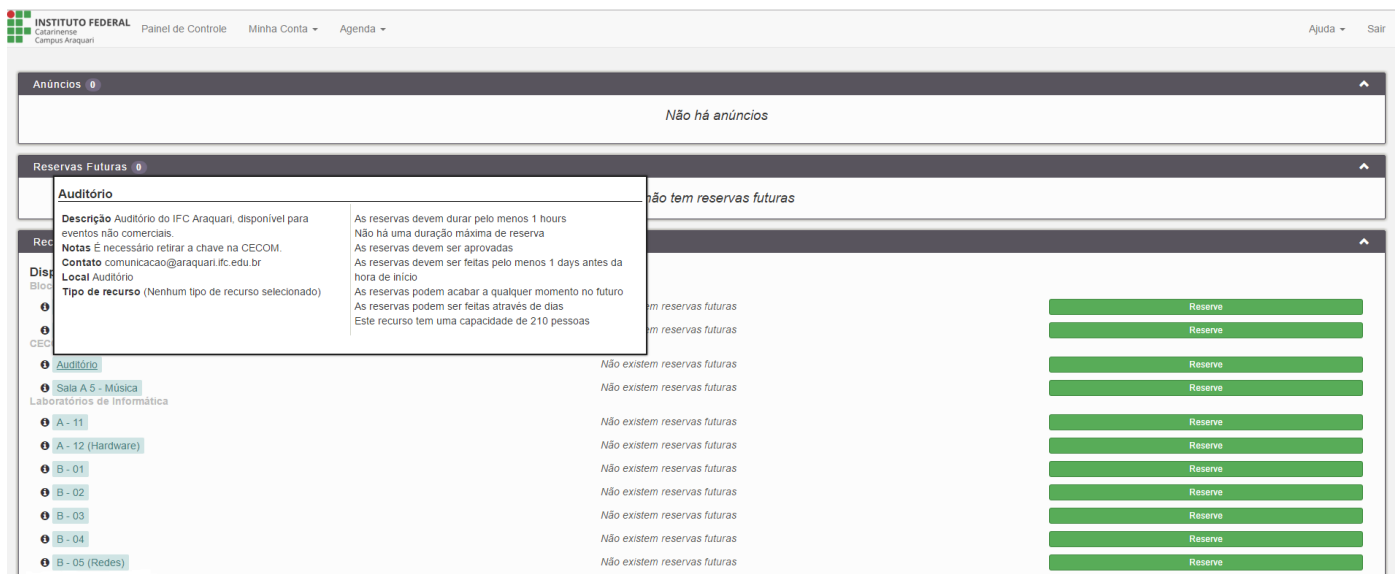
INSTITUTO FEDERAL
Catarinense
Campus Araquari

Painel de Controle Minha Conta ▾ Agenda ▾ Ajuda ▾ Sair

Anúncios 0

Não há anúncios

Reservas Futuras 0

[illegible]não tem reservas futuras

Auditório

Descrição Auditório do IFC Araquari, disponível para eventos não comerciais.
Notas É necessário retirar a chave na CECOM.
Contato comunicacao@araquari.ifc.edu.br
Local Auditório
Tipo de recurso (Nenhum tipo de recurso selecionado)

As reservas devem durar pelo menos 1 hours
Não há uma duração máxima de reserva
As reservas devem ser aprovadas
As reservas devem ser feitas pelo menos 1 days antes da hora de início
As reservas podem acabar a qualquer momento no futuro
As reservas podem ser feitas através de dias
Este recurso tem uma capacidade de 210 pessoas

Rec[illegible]

Disp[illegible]
Bloc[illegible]

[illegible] Não existem reservas futuras Reserve
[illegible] Não existem reservas futuras Reserve
CEC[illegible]
Auditório Não existem reservas futuras Reserve
Sala A 5 - Música Não existem reservas futuras Reserve
Laboratórios de Informática
A - 11 Não existem reservas futuras Reserve
A - 12 (Hardware) Não existem reservas futuras Reserve
B - 01 Não existem reservas futuras Reserve
B - 02 Não existem reservas futuras Reserve
B - 03 Não existem reservas futuras Reserve
B - 04 Não existem reservas futuras Reserve
B - 05 (Redes) Não existem reservas futuras Reserve